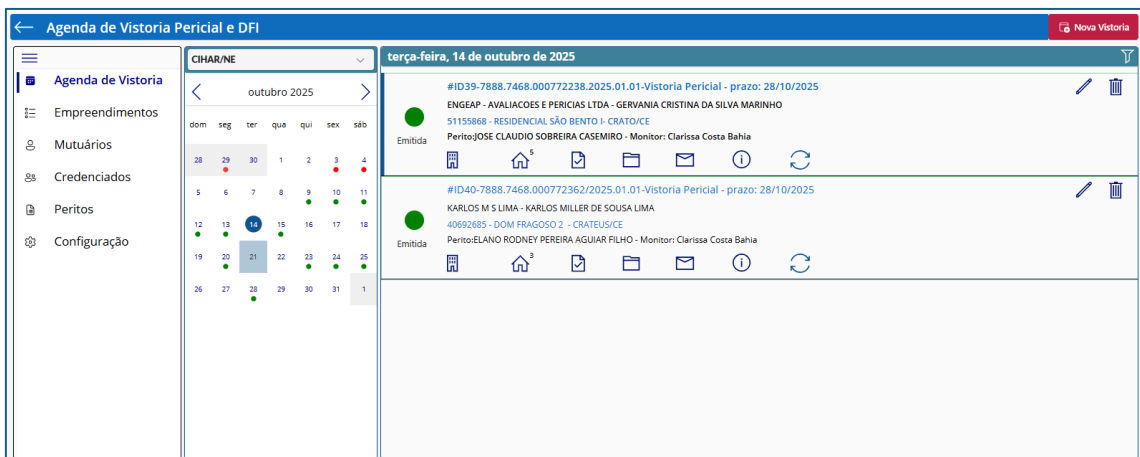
Agenda de Vistoria Pericial e DFI

Nova Vistoria

Agenda de Vistoria
Empreendimentos
Mutuários
Credenciados
Peritos
Configuração

CIHAR/NE

outubro 2025

| dom | seg | ter | qua | qui | sex | sáb |
|---|---|---|---|---|---|---|
| 28 | 29 | 30 | 1 | 2 | 3 | 4 |
| 5 | 6 | 7 | 8 | 9 | 10 | 11 |
| 12 | 13 | 14 | 15 | 16 | 17 | 18 |
| 19 | 20 | 21 | 22 | 23 | 24 | 25 |
| 26 | 27 | 28 | 29 | 30 | 31 | 1 |

terça-feira, 14 de outubro de 2025

#ID39-7888.7468.000772238.2025.01.01-Vistoria Pericial - prazo: 28/10/2025
ENGEAP - AVALIACOES E PERICIAS LTDA - GERVANIA CRISTINA DA SILVA MARINHO
51155868 - RESIDENCIAL SÃO BENTO I- CRATO/CE
Perito:JOSE CLAUDIO SOBREIRA CASEMIRO - Monitor: Clarissa Costa Bahia
Emitida
5

#ID40-7888.7468.000772362/2025.01.01-Vistoria Pericial - prazo: 28/10/2025
KARLOS M S LIMA - KARLOS MILLER DE SOUSA LIMA
40692685 - DOM FRAGOSO 2 - CRATEUS/CE
Perito:ELANO RODNEY PEREIRA AGUIAR FILHO - Monitor: Clarissa Costa Bahia
Emitida
3